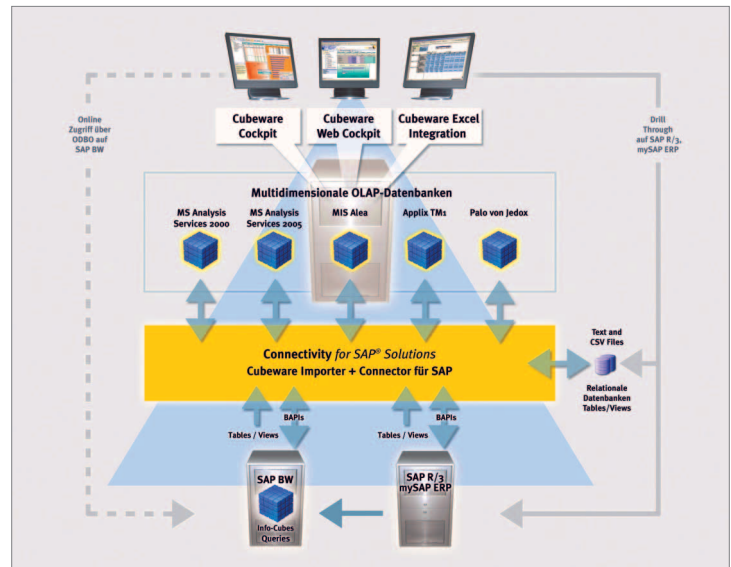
Online Zugriff über ODBO auf SAP BW

Cubeware Cockpit

Cubeware Web Cockpit

Cubeware Excel Integration

Drill Through auf SAP R/3, mySAP ERP

Multidimensionale OLAP-Datenbanken

MS Analysis Services 2000

MS Analysis Services 2005

MIS Alea

Applix TM1

Palo von Jedox

Connectivity for SAP® Solutions
Cubeware Importer + Connector für SAP

Text and CSV Files

Relationale Datenbanken Tables/Views

BAPIs

Tables / Views

BAPIs

Tables / Views

SAP BW

Info-Cubes Queries

SAP R/3 mySAP ERP